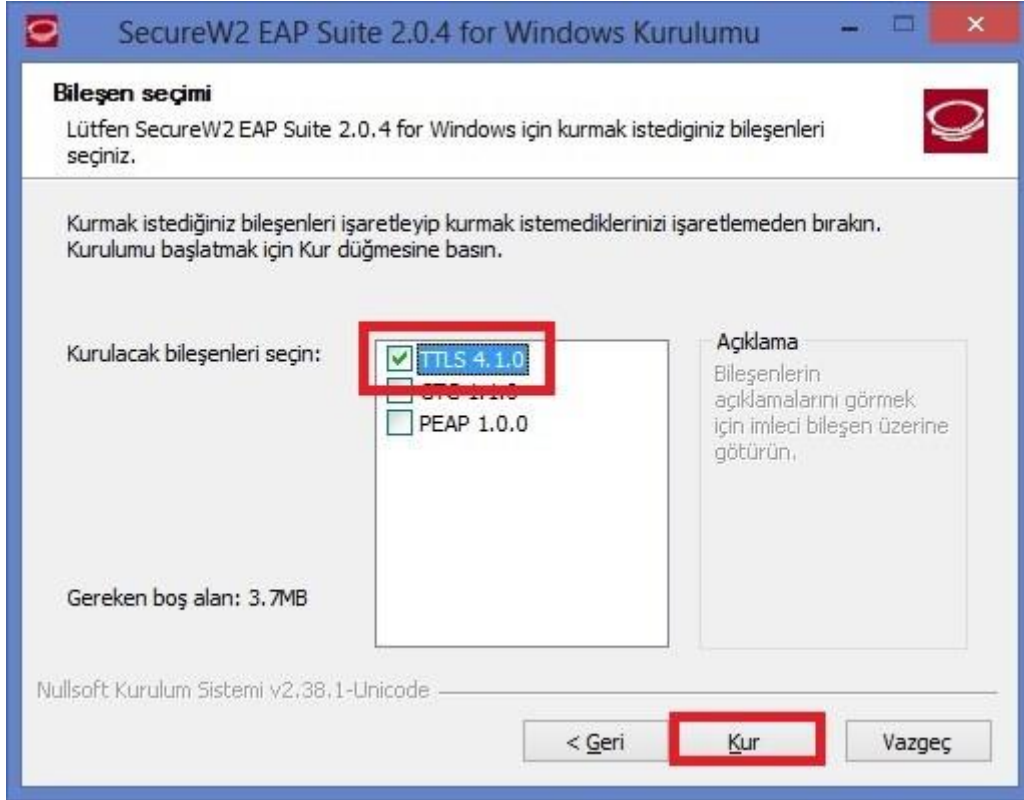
SecureW2 EAP Suite 2.0.4 for Windows Kurulumu

Bileşen seçimi

Lütfen SecureW2 EAP Suite 2.0.4 for Windows için kurmak istediginiz bileşenleri seçiniz.

Kurmak istediğiniz bileşenleri işaretleyip kurmak istemediklerinizi işaretlemeden bırakın. Kurulumu başlatmak için Kur düğmesine basın.

Kurulacak bileşenleri seçin:

TTLS 4.1.0
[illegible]
PEAP 1.0.0

Açıklama

Bileşenlerin açıklamalarını görmek için imleci bileşen üzerine götürün.

Gereken boş alan: 3.7MB

Nullsoft Kurulum Sistemi v2.38.1-Unicode

< Geri

Kur

Vazgeç